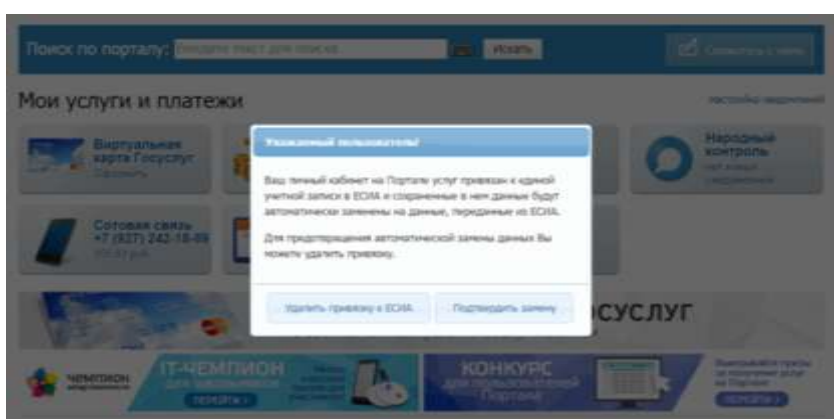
Поиск по порталу: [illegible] Искать

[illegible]

Мои услуги и платежи

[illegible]

Виртуальная карта Госуслуг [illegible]

Народный контроль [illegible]

Сотовая связь +7 (937) 242-18-89 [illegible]

Уважаемый пользователь!

Ваш личный кабинет на Портале услуг привязан к единой учетной записи в ЕСИА и сохраненные в нем данные будут автоматически заменены на данные, переданные из ЕСИА.

Для предотвращения автоматической замены данных Вы можете удалить привязку.

Удалить привязку к ЕСИА

Подтвердить замену

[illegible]СУСЛУГ

ЧЕМПИОН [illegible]

IT-ЧЕМПИОН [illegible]

КОНКУРС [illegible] Портала

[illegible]